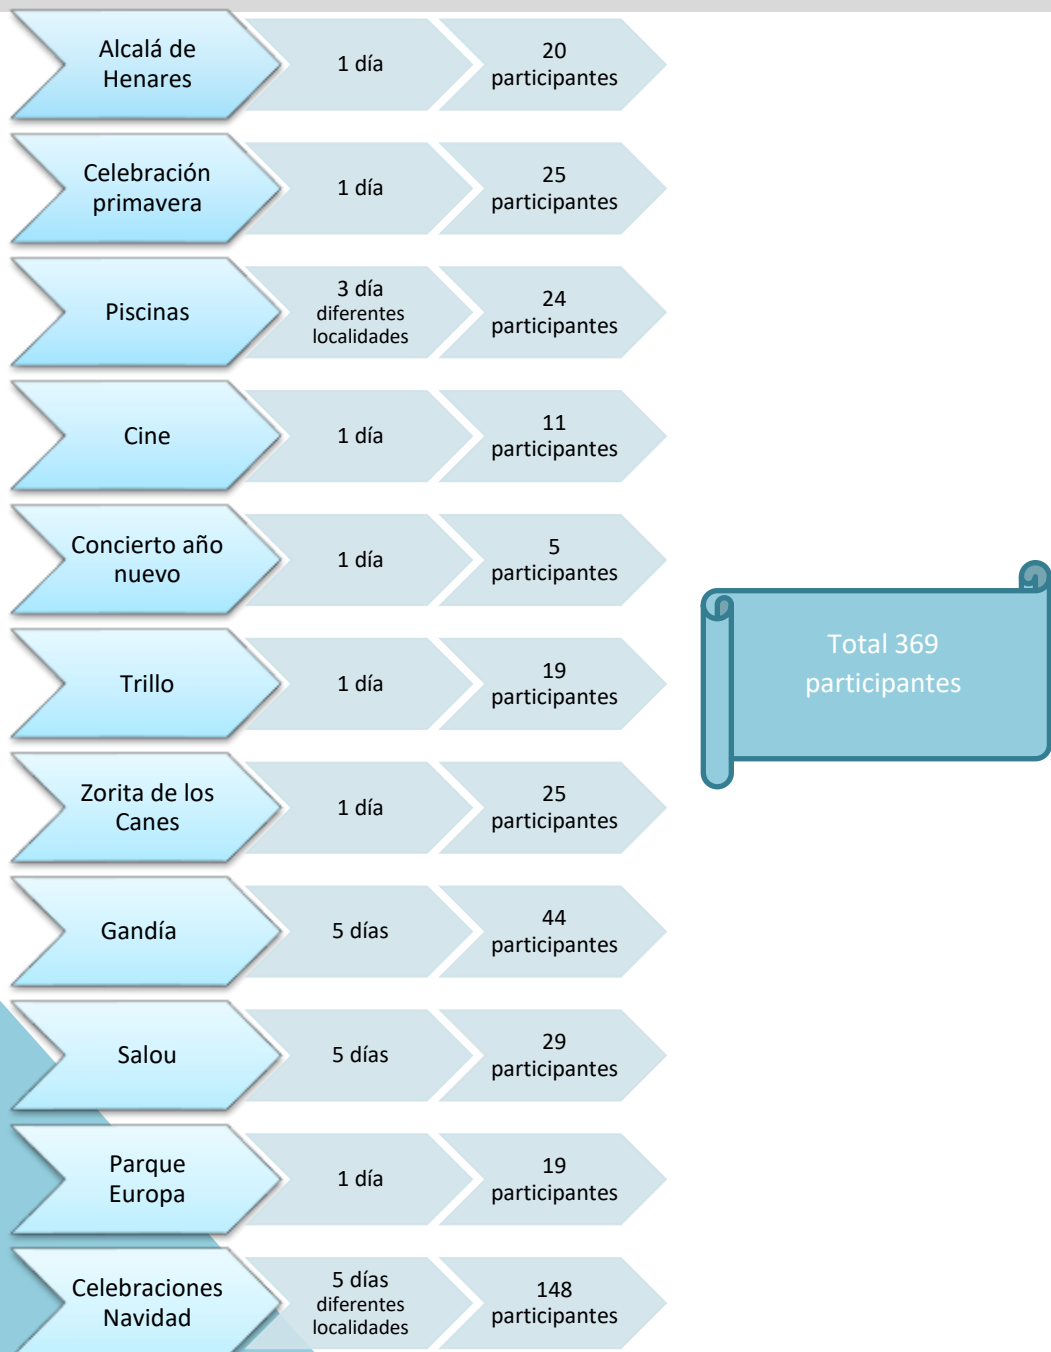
Alcalá de Henares

1 día

20 participantes

Celebración primavera

1 día

25 participantes

Piscinas

3 día diferentes localidades

24 participantes

Cine

1 día

11 participantes

Concierto año nuevo

1 día

5 participantes

Trillo

1 día

19 participantes

Zorita de los Canes

1 día

25 participantes

Gandía

5 días

44 participantes

Salou

5 días

29 participantes

Parque Europa

1 día

19 participantes

Celebraciones Navidad

5 días diferentes localidades

148 participantes

Total 369 participantes